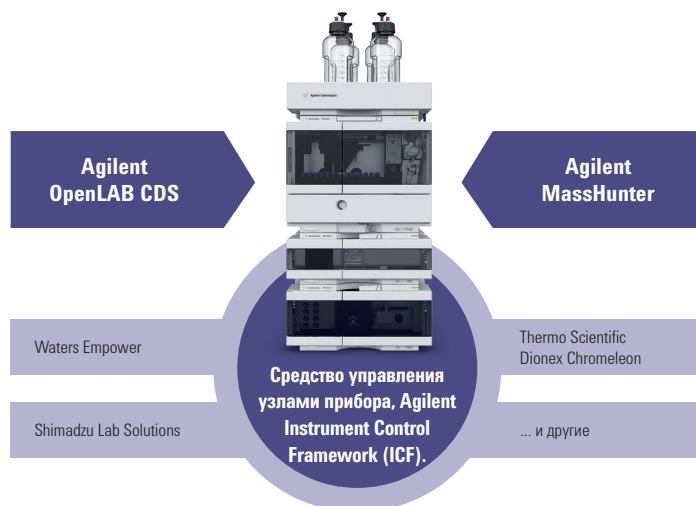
Agilent Technologies

Agilent OpenLAB CDS

Agilent MassHunter

Waters Empower

Thermo Scientific Dionex Chromeleon

Shimadzu Lab Solutions

... и другие

Средство управления узлами прибора, Agilent Instrument Control Framework (ICF).